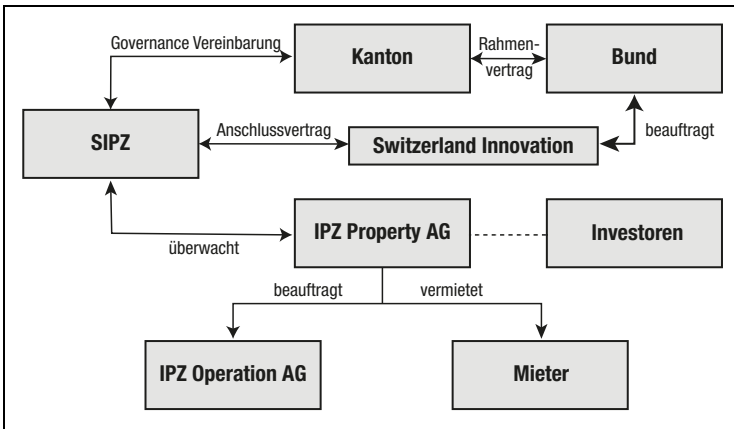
Governance Vereinbarung

Kanton

Rahmenvertrag

Bund

SIPZ

Anschlussvertrag

Switzerland Innovation

beauftragt

überwacht

IPZ Property AG

Investoren

beauftragt

vermietet

IPZ Operation AG

Mieter